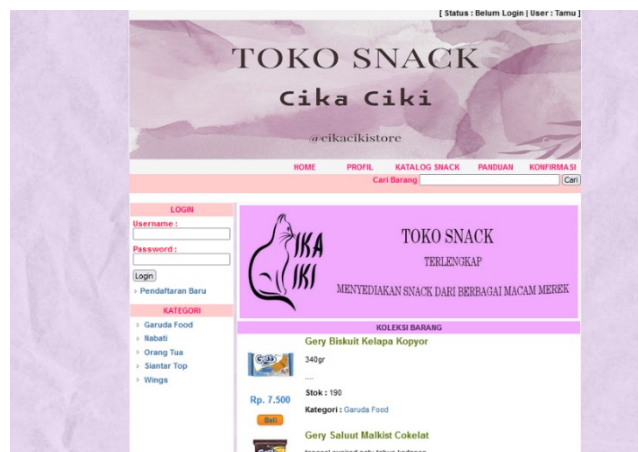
[ Status : Belum Login | User : Tamu ]

TOKO SNACK

Cika Ciki

@cikacikistore

HOME PROFIL KATALOG SNACK PANDUAN KONFIRMASI

Cari Barang Cari

LOGIN

Username :

Password :

Login

Pendaftaran Baru

KATEGORI

Garuda Food

Nabati

Orang Tua

Siantar Top

Wings

CIKA CIKI

TOKO SNACK

TERLENGKAP

MENYEDIAKAN SNACK DARI BERBAGAI MACAM MEREK

KOLEKSI BARANG

Gery Biskuit Kelapa Kopyor

340gr

....

Rp. 7.500

Stok : 190

Kategori : Garuda Food

Beli

Gery Saluut Malkist Cokelat

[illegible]